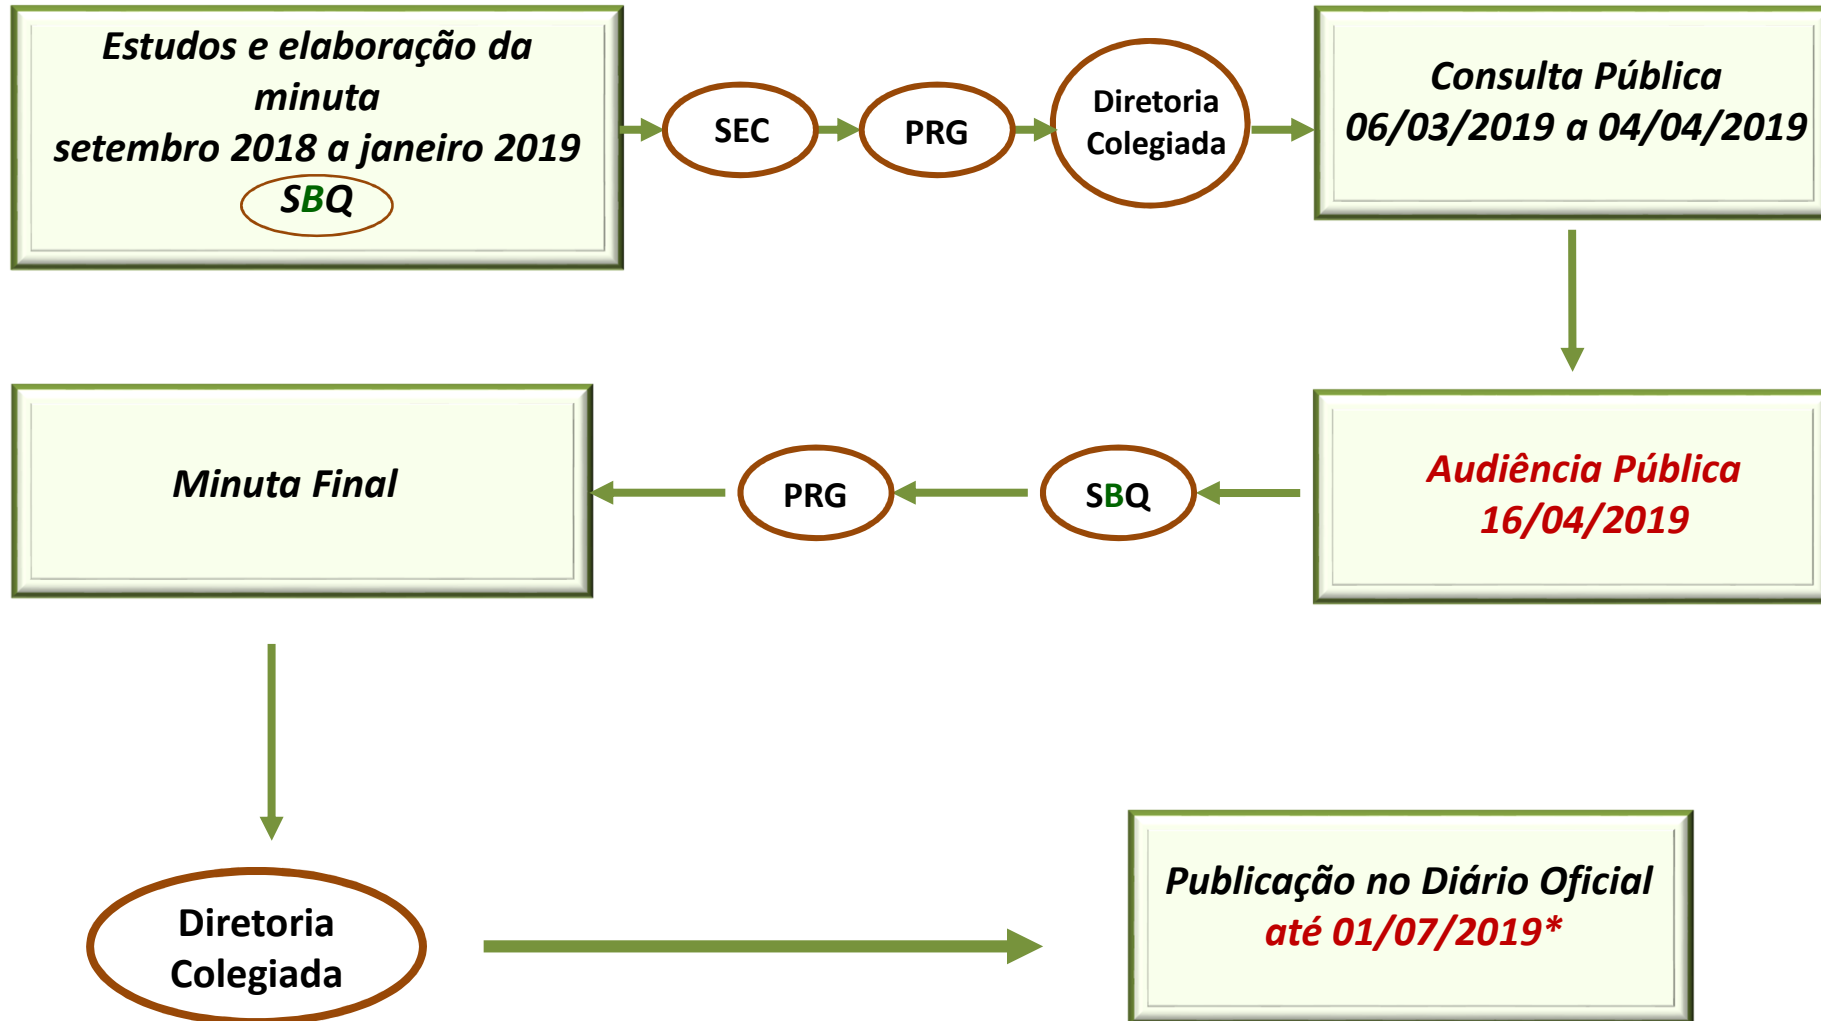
Estudos e elaboração da minuta
setembro 2018 a janeiro 2019
SBQ

SEC

PRG

Diretoria Colegiada

Consulta Pública
06/03/2019 a 04/04/2019

Audiência Pública
16/04/2019

SBQ

PRG

Minuta Final

Diretoria Colegiada

Publicação no Diário Oficial
até 01/07/2019*